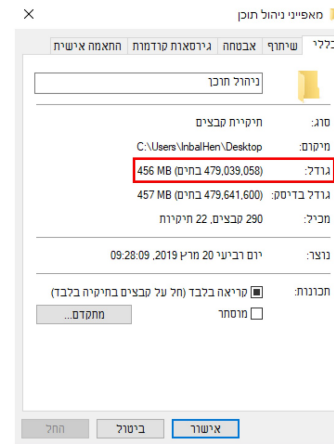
מאפייני ניהול תוכן ×

כללי | שיתוף | אבטחה | גירסאות קודמות | התאמה אישית

ניהול תוכן

סוג: תיקיית קבצים

מיקום: C:\Users\InbalHen\Desktop

גודל: 456 MB (479,039,058 בתים)

גודל בדיסק: 457 MB (479,641,600 בתים)

מכיל: 290 קבצים, 22 תיקיות

נוצר: יום רביעי 20 מרץ 2019, 09:28:09

תכונות: קריאה בלבד (חל על קבצים בתיקיה בלבד)

מוסתר

מתקדם...

אישור | ביטול | החל